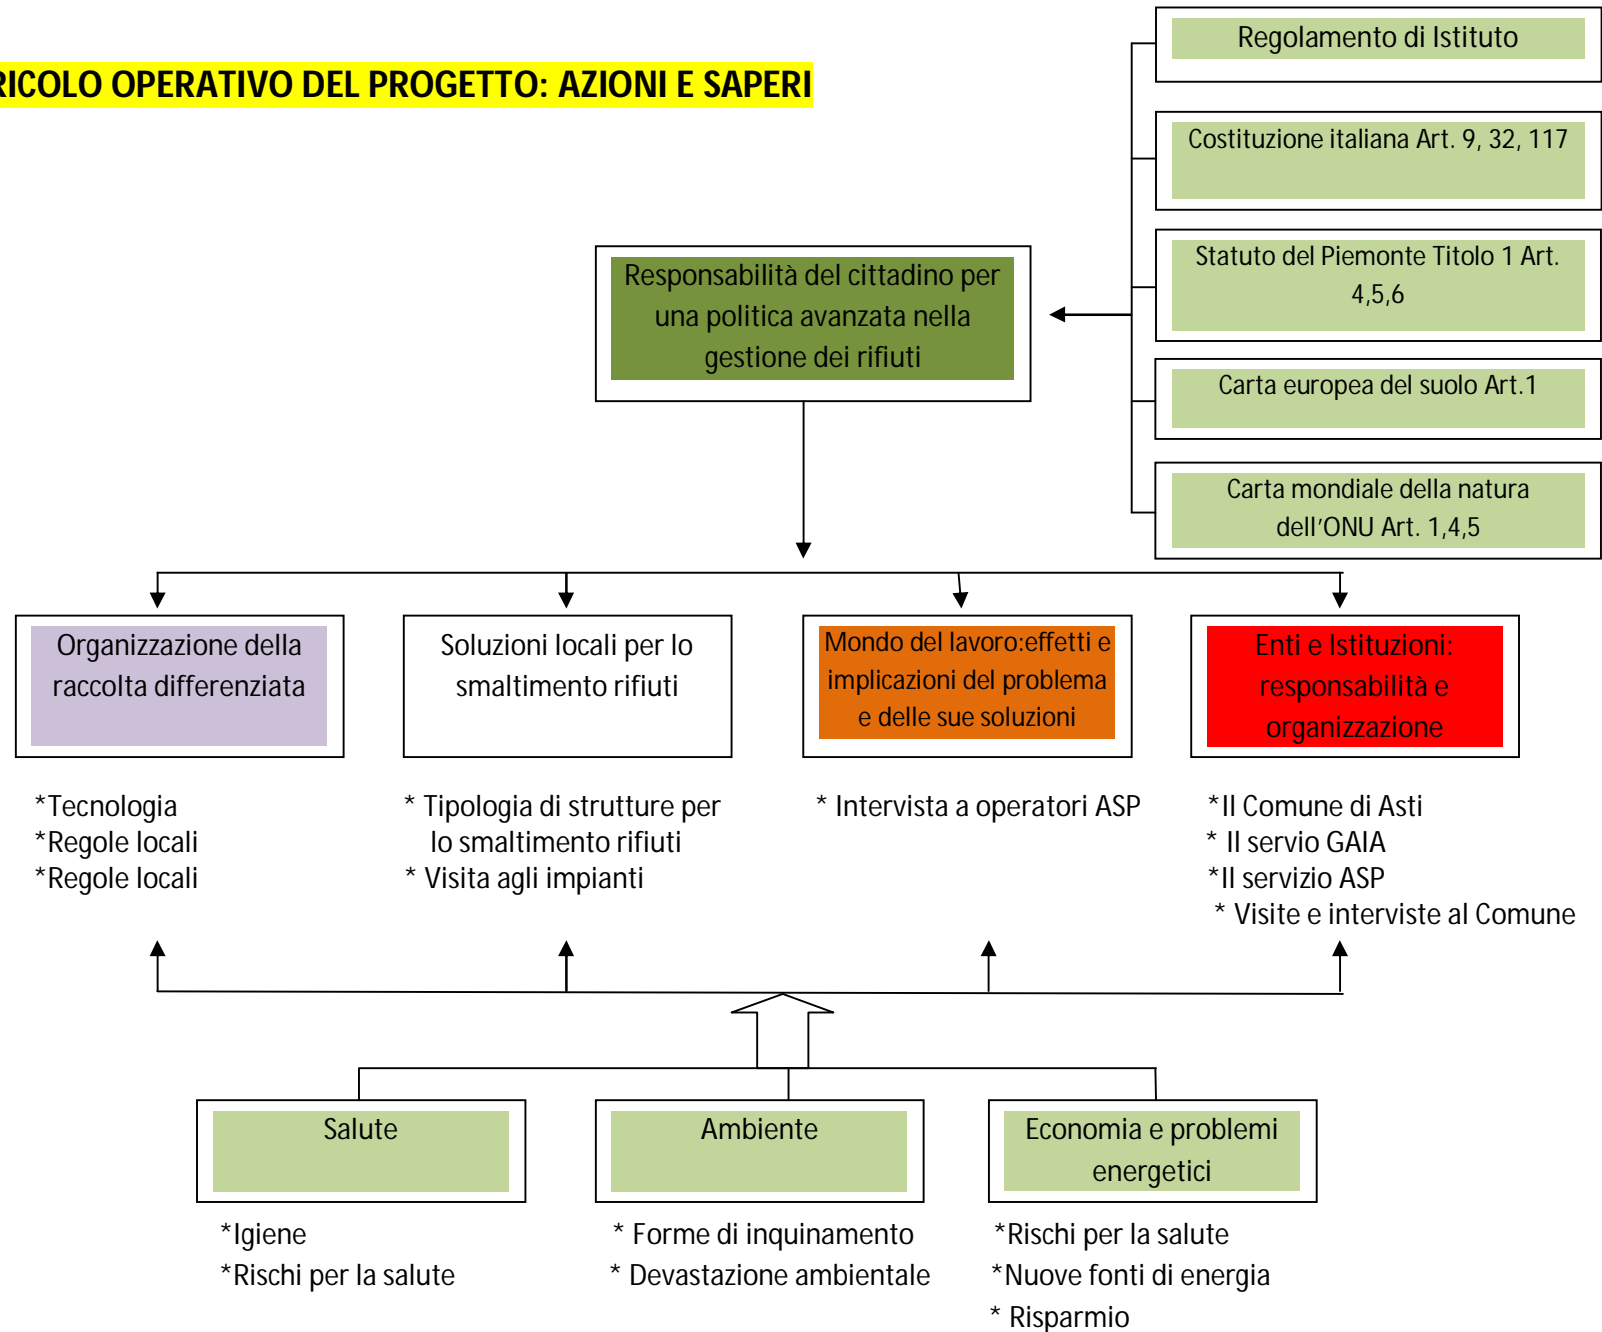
RICOLO OPERATIVO DEL PROGETTO: AZIONI E SAPERI

Regolamento di Istituto

Costituzione italiana Art. 9, 32, 117

Statuto del Piemonte Titolo 1 Art. 4,5,6

Carta europea del suolo Art.1

Carta mondiale della natura dell'ONU Art. 1,4,5

Responsabilità del cittadino per una politica avanzata nella gestione dei rifiuti

Organizzazione della raccolta differenziata

*Tecnologia
*Regole locali
*Regole locali

Soluzioni locali per lo smaltimento rifiuti

* Tipologia di strutture per lo smaltimento rifiuti
* Visita agli impianti

Mondo del lavoro:effetti e implicazioni del problema e delle sue soluzioni

* Intervista a operatori ASP

Enti e Istituzioni: responsabilità e organizzazione

*Il Comune di Asti
* Il servio GAIA
*Il servizio ASP
* Visite e interviste al Comune

Salute

*Igiene
*Rischi per la salute

Ambiente

* Forme di inquinamento
* Devastazione ambientale

Economia e problemi energetici

*Rischi per la salute
*Nuove fonti di energia
* Risparmio